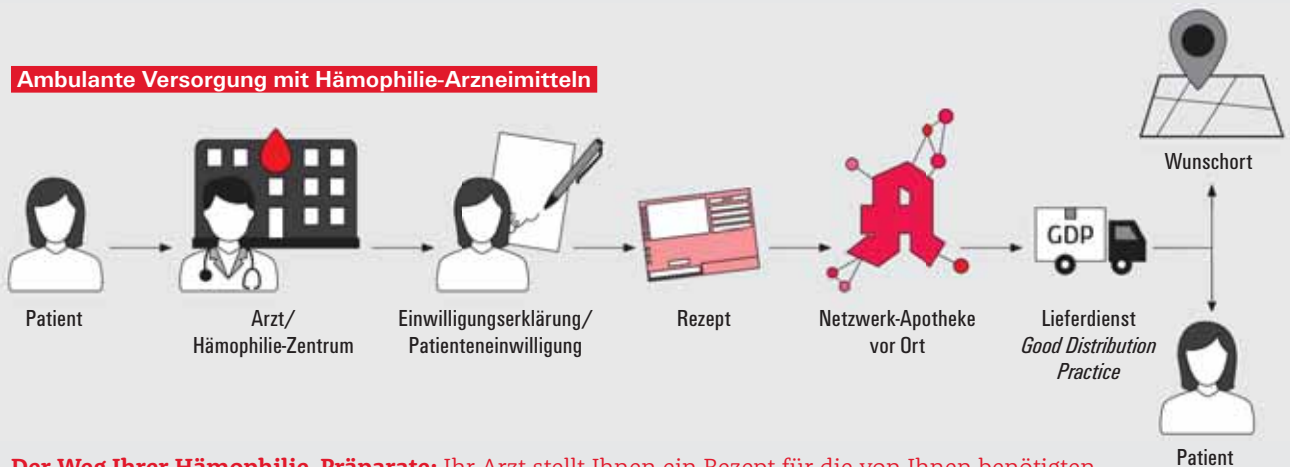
Ambulante Versorgung mit Hämophilie-Arzneimitteln

Patient

Arzt/ Hämophilie-Zentrum

Einwilligungserklärung/ Patienteneinwilligung

Rezept

Netzwerk-Apotheke vor Ort

GDP

Lieferdienst *Good Distribution Practice*

Wunschort

Patient

**Der Weg Ihrer Hämophilie-Präparate:** Ihr Arzt stellt Ihnen ein Rezept für die von Ihnen benötigten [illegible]